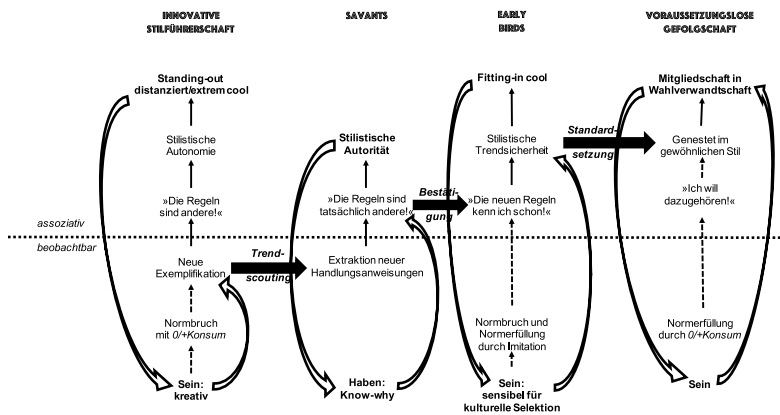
INNOVATIVE STILFÜHRERSCHAFT

SAVANTS

EARLY BIRDS

VORAUSSETZUNGSLOSE GEFOLGSCHAFT

Standing-out distanziert/extrem cool

Stilistische Autonomie

»Die Regeln sind andere!«

assoziativ

beobachtbar

Neue Exemplifikation

Trend-scouting

Normbruch mit 0/+Konsum

Sein: kreativ

Stilistische Autorität

»Die Regeln sind tatsächlich andere!«

Bestätigung

Extraktion neuer Handlungsanweisungen

Haben: Know-why

Fitting-in cool

Stilistische Trendsicherheit

»Die neuen Regeln kenn ich schon!«

Normbruch und Normerfüllung durch Imitation

Sein: sensibel für kulturelle Selektion

Standard-setzung

Mitgliedschaft in Wahlverwandtschaft

Genestet im gewöhnlichen Stil

»Ich will dazugehören!«

Normerfüllung durch 0/+Konsum

Sein